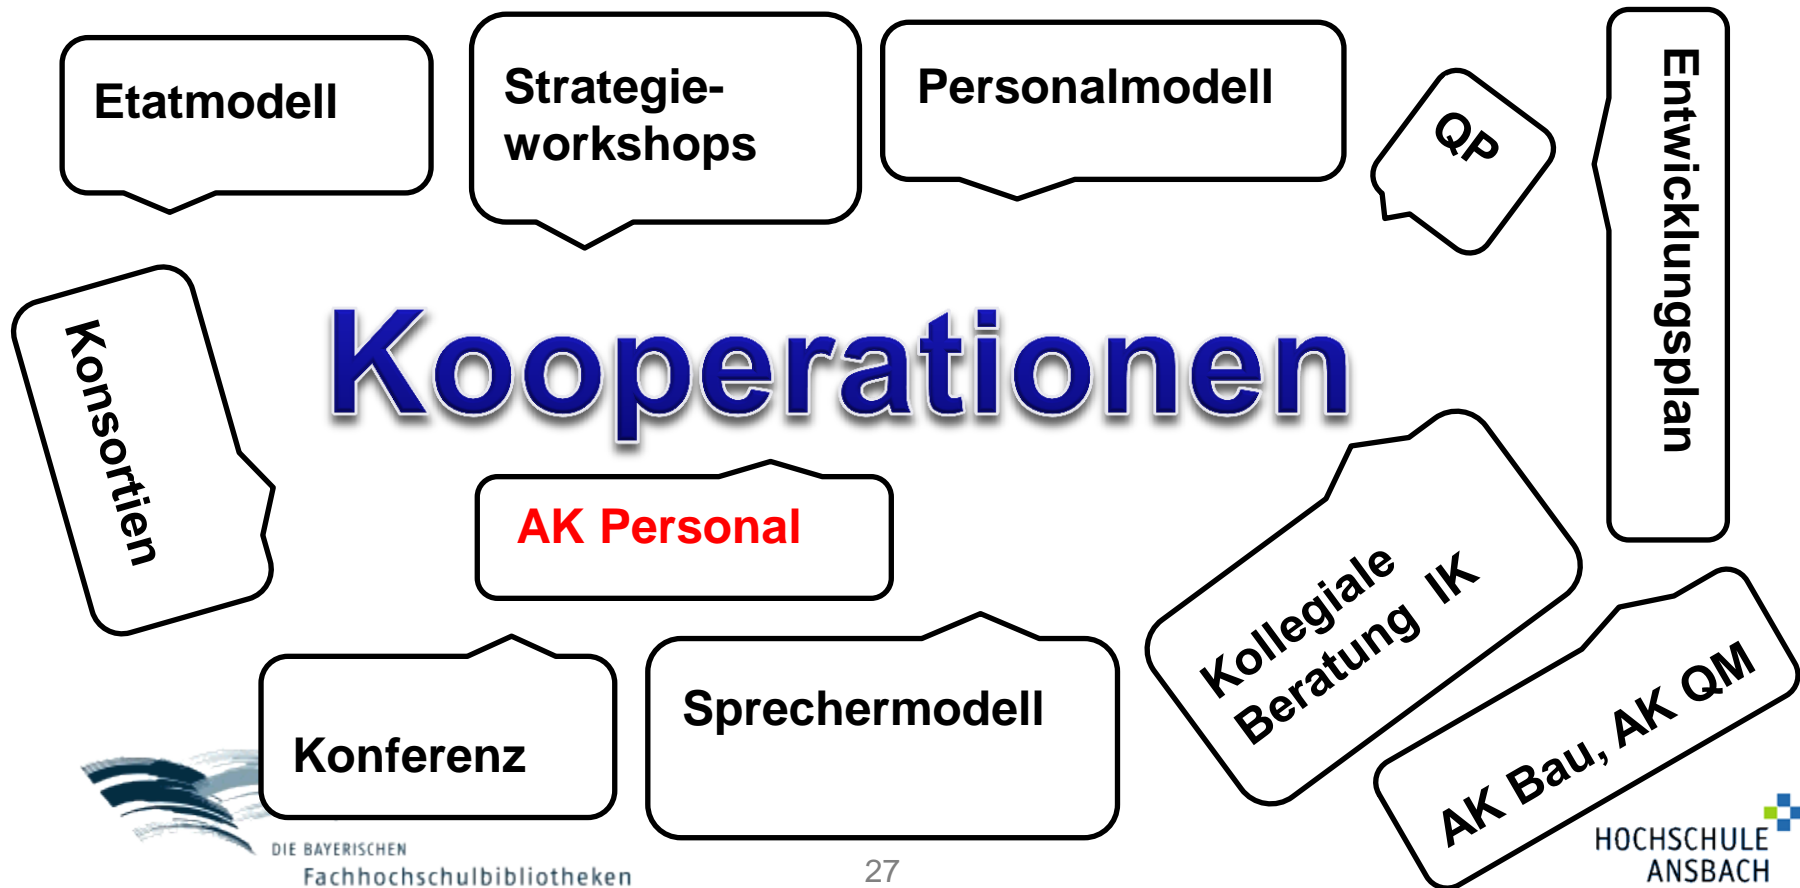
Etatmodell

Strategieworkshops

Personalmodell

QP

Entwicklungsplan

Konsortien

Kooperationen

AK Personal

Kollegiale Beratung IK

Konferenz

Sprechermodell

AK Bau, AK QM

DIE BAYERISCHEN Fachhochschulbibliotheken

27

HOCHSCHULE ANSBACH